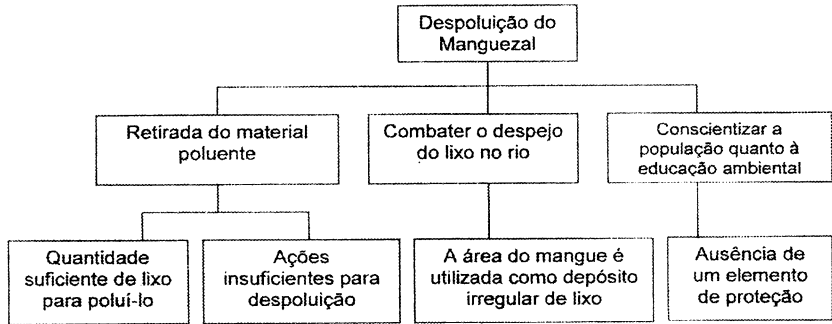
Despoluição do Manguezal

Retirada do material poluente

Combater o despejo do lixo no rio

Conscientizar a população quanto à educação ambiental

Quantidade suficiente de lixo para poluí-lo

Ações insuficientes para despoluição

A área do mangue é utilizada como depósito irregular de lixo

Ausência de um elemento de proteção